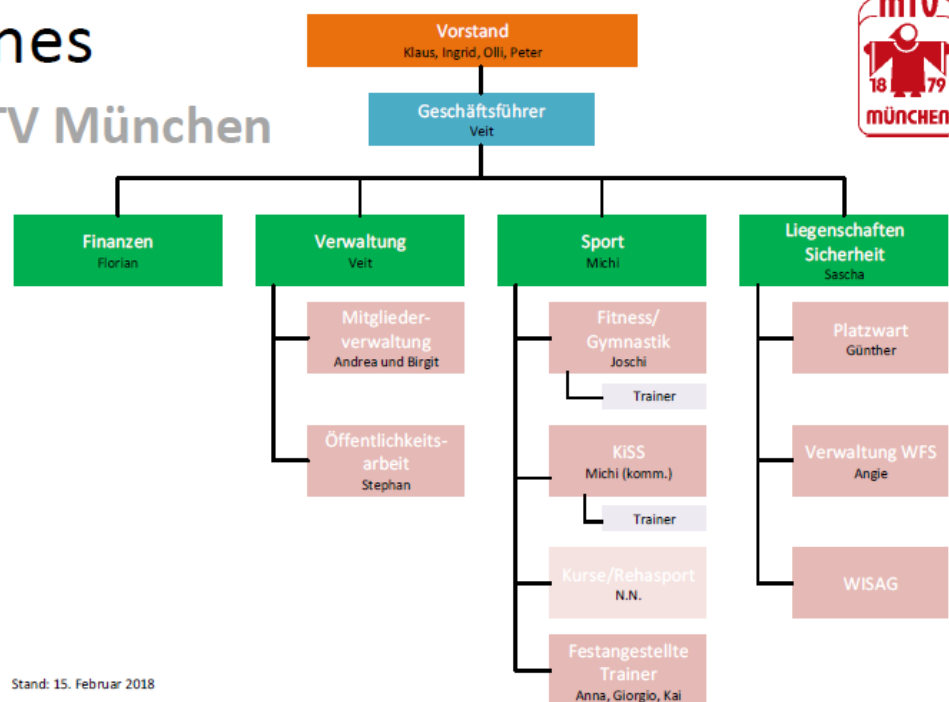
nes

TV München

Vorstand
Klaus, Ingrid, Olli, Peter

Geschäftsführer
Veit

Finanzen
Florian

Verwaltung
Veit

Mitgliederverwaltung
Andrea und Birgit

Öffentlichkeitsarbeit
Stephan

Sport
Michi

Fitness/ Gymnastik
Joschi

Trainer

KiSS
Michi (komm.)

Trainer

Kurse/Rehasport
N.N.

Festangestellte Trainer
Anna, Giorgio, Kai

Liegenschaften Sicherheit
Sascha

Platzwart
Günther

Verwaltung WFS
Angie

WISAG

MTV
18 79
MÜNCHEN

Stand: 15. Februar 2018